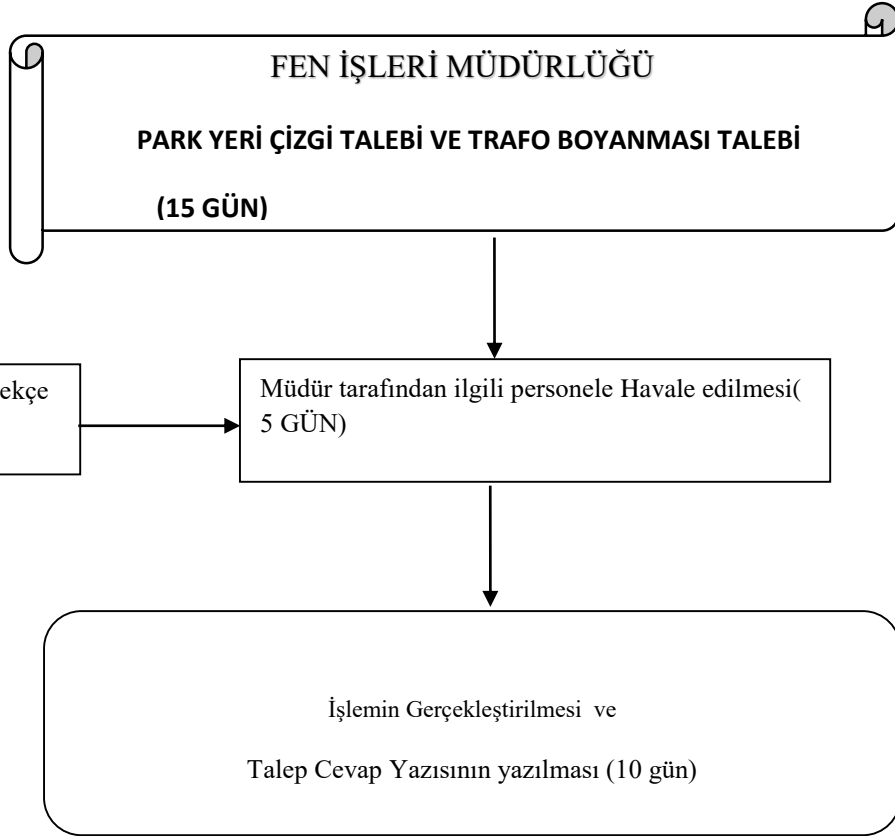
FEN İŞLERİ MÜDÜRLÜĞÜ

PARK YERİ ÇİZGİ TALEBİ VE TRAFO BOYANMASI TALEBİ

(15 GÜN)

ekçe

Müdür tarafından ilgili personele Havale edilmesi( 5 GÜN)

İşlemin Gerçekleştirilmesi ve

Talep Cevap Yazısının yazılması (10 gün)